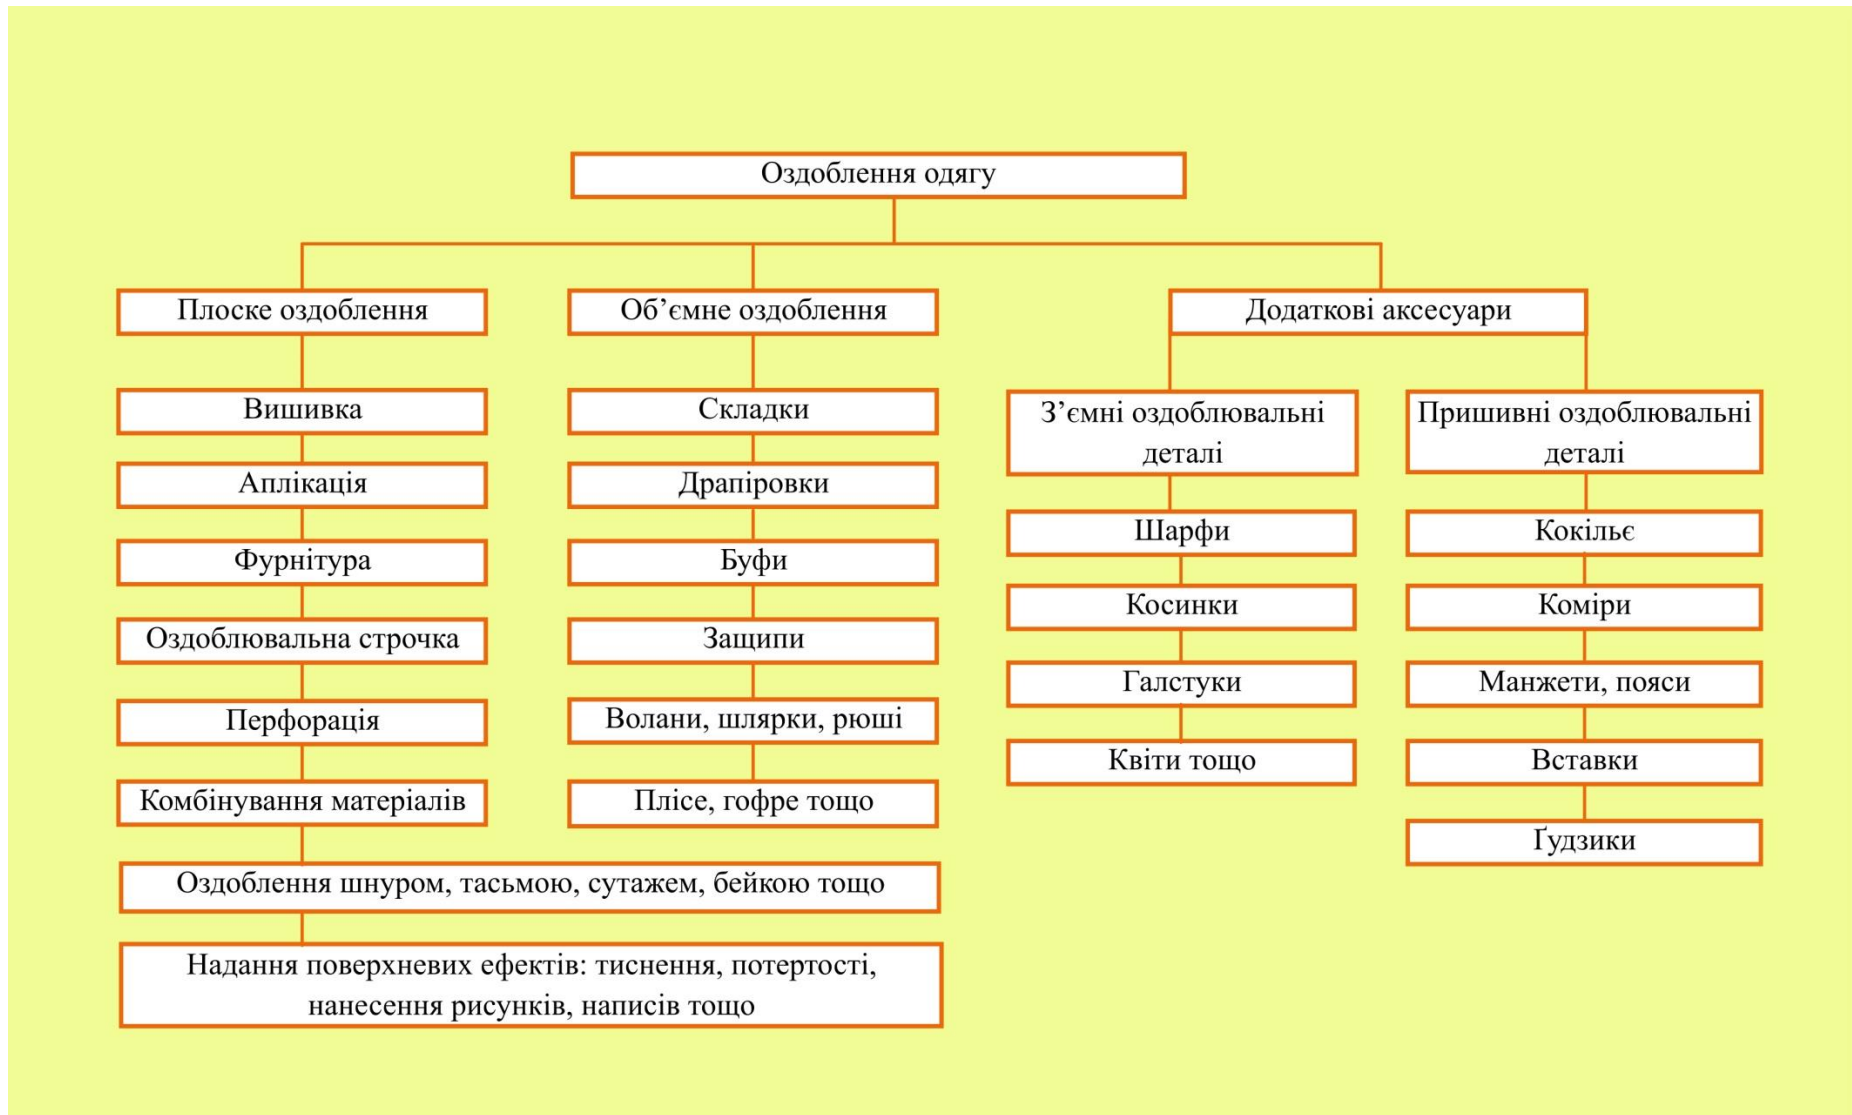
Оздоблення одягу

Плоске оздоблення

Вишивка

Аплікація

Фурнітура

Оздоблювальна строчка

Перфорація

Комбінування матеріалів

Об’ємне оздоблення

Складки

Драпіровки

Буфи

Защипи

Волани, шлярки, рюші

Плісе, гофре тощо

Оздоблення шнуром, тасьмою, сутажем, бейкою тощо

Надання поверхневих ефектів: тиснення, потертості, нанесення рисунків, написів тощо

Додаткові аксесуари

З’ємні оздоблювальні деталі

Шарфи

Косинки

Галстуки

Квіти тощо

Пришивні оздоблювальні деталі

Кокільє

Коміри

Манжети, пояси

Вставки

Ґудзики